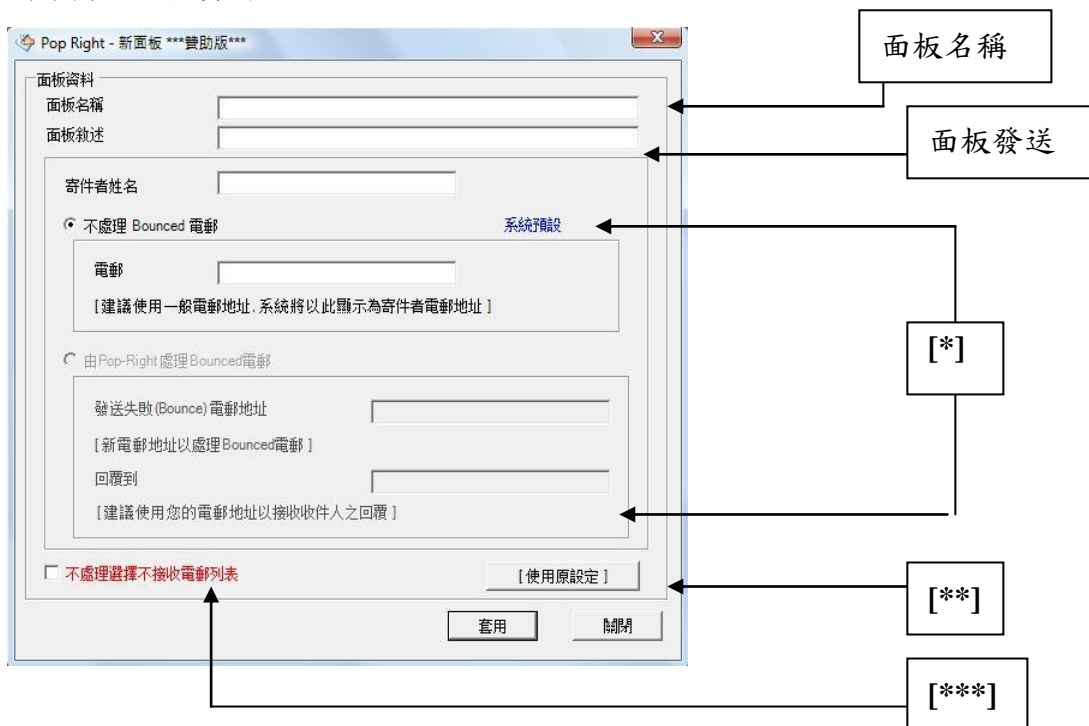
Pop Right - 新面板 ***贊助版***

面板名稱

面板資料
面板名稱
面板敘述

面板發送

寄件者姓名
不處理 Bounced 電郵
系統預設
電郵
[建議使用一般電郵地址, 系統將以此顯示為寄件者電郵地址]

[*]

由Pop-Right處理Bounced電郵
發送失敗(Bounce) 電郵地址
[新電郵地址以處理Bounced電郵]
回覆到
[建議使用您的電郵地址以接收收件人之回覆]

不處理選擇不接收電郵列表
[使用原設定]

[**]

套用
關閉

[***]